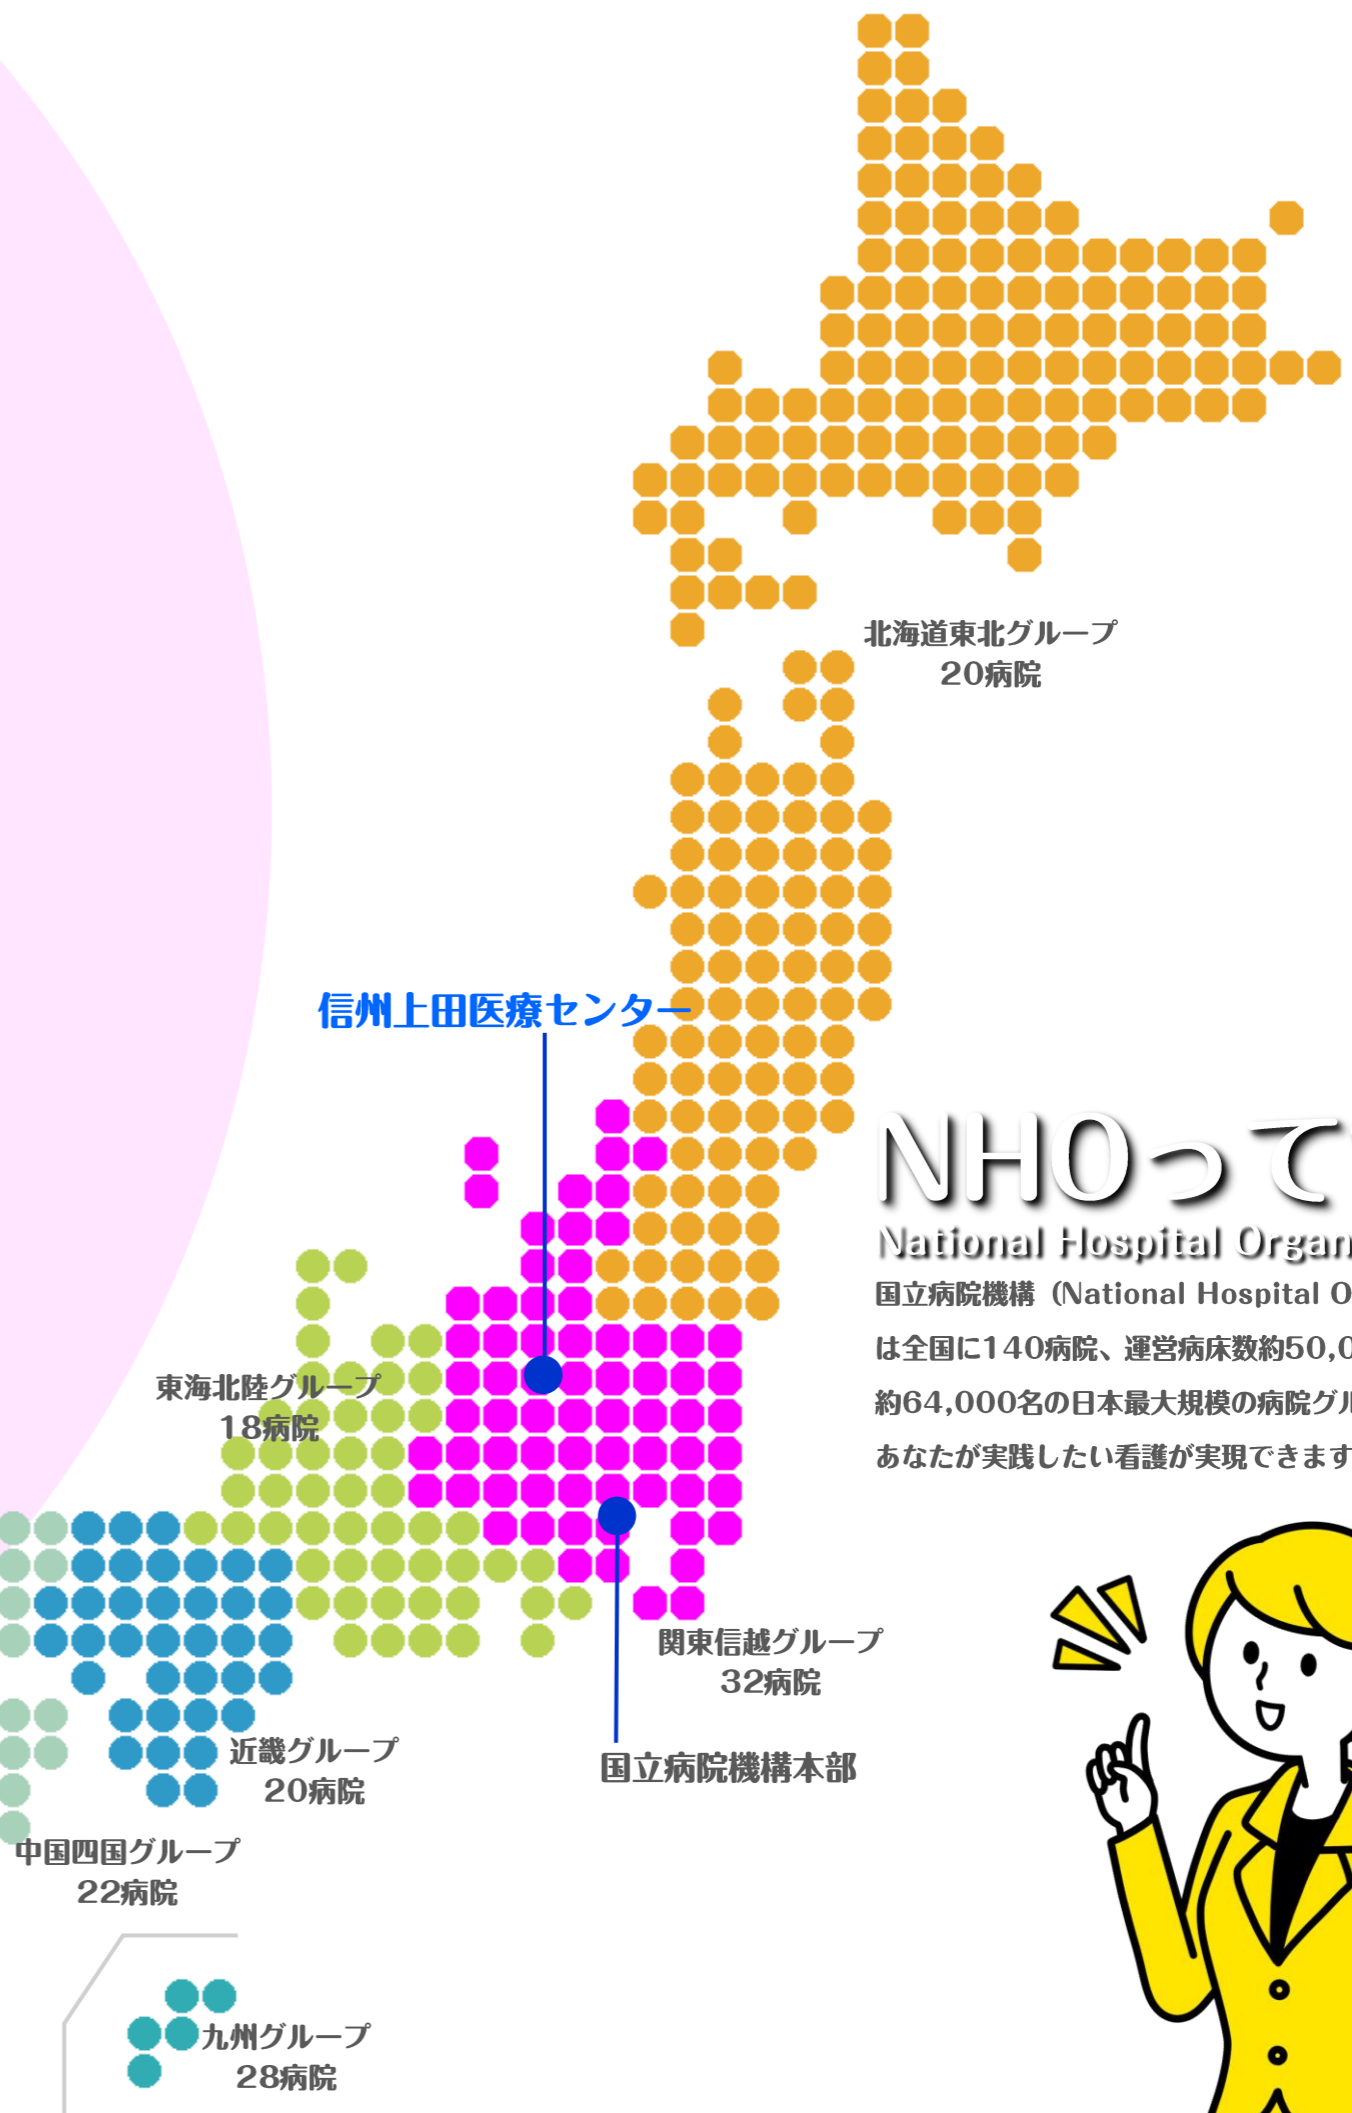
北海道東北グループ
20病院

信州上田医療センター

NHOって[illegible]
National Hospital Organ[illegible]
国立病院機構（National Hospital O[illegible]
は全国に140病院、運営病床数約50,0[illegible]
約64,000名の日本最大規模の病院グ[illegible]
あなたが実践したい看護が実現できます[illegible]

東海北陸グループ
18病院

関東信越グループ
32病院

国立病院機構本部

近畿グループ
20病院

中国四国グループ
22病院

九州グループ
28病院